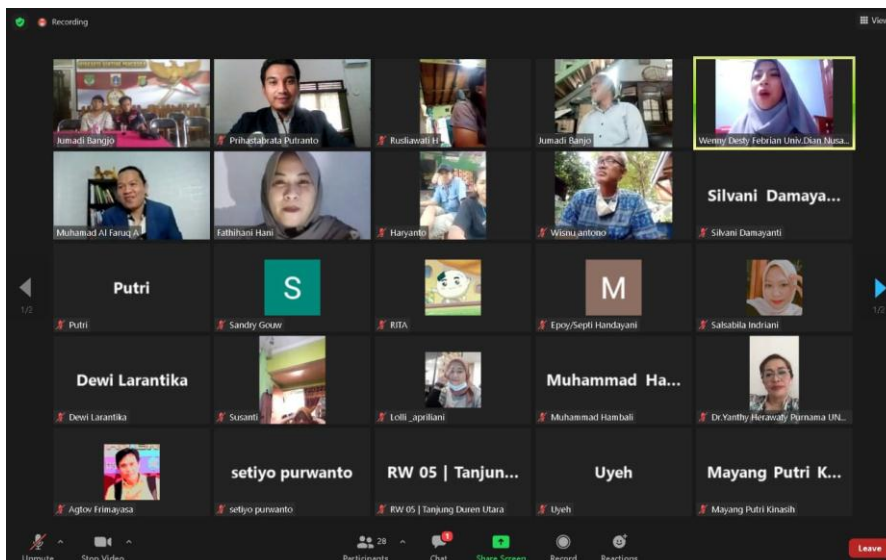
Recording

View

Jumadi Bangjo

Prihastabrata Putranto

Rusliawati H

Jumadi Banjo

Wenny Desty Febrian Univ.Dian Nusa...

Muhamad Al Faruq A

Fathihani Hani

Haryanto

Wisnu antono

Silvani Damaya...

Silvani Damayanti

1/2

Putri

Putri

S

Sandry Gouw

RITA

M

Epoy/Septi Handayani

Salsabila Indriani

1/2

Dewi Larantika

Dewi Larantika

Susanti

Lolli _apriliani

Muhammad Ha...

Muhammad Hambali

Dr.Yanthy Herawaty Purnama UN...

Agtov Frimayasa

setiyo purwanto

setiyo purwanto

RW 05 | Tanjun...

RW 05 | Tanjung Duren Utara

Uyeh

Uyeh

Mayang Putri K...

Mayang Putri Kinasih

Unmute

Stop Video

28

Participants

Chat

Share Screen

Record

Reactions

Leave